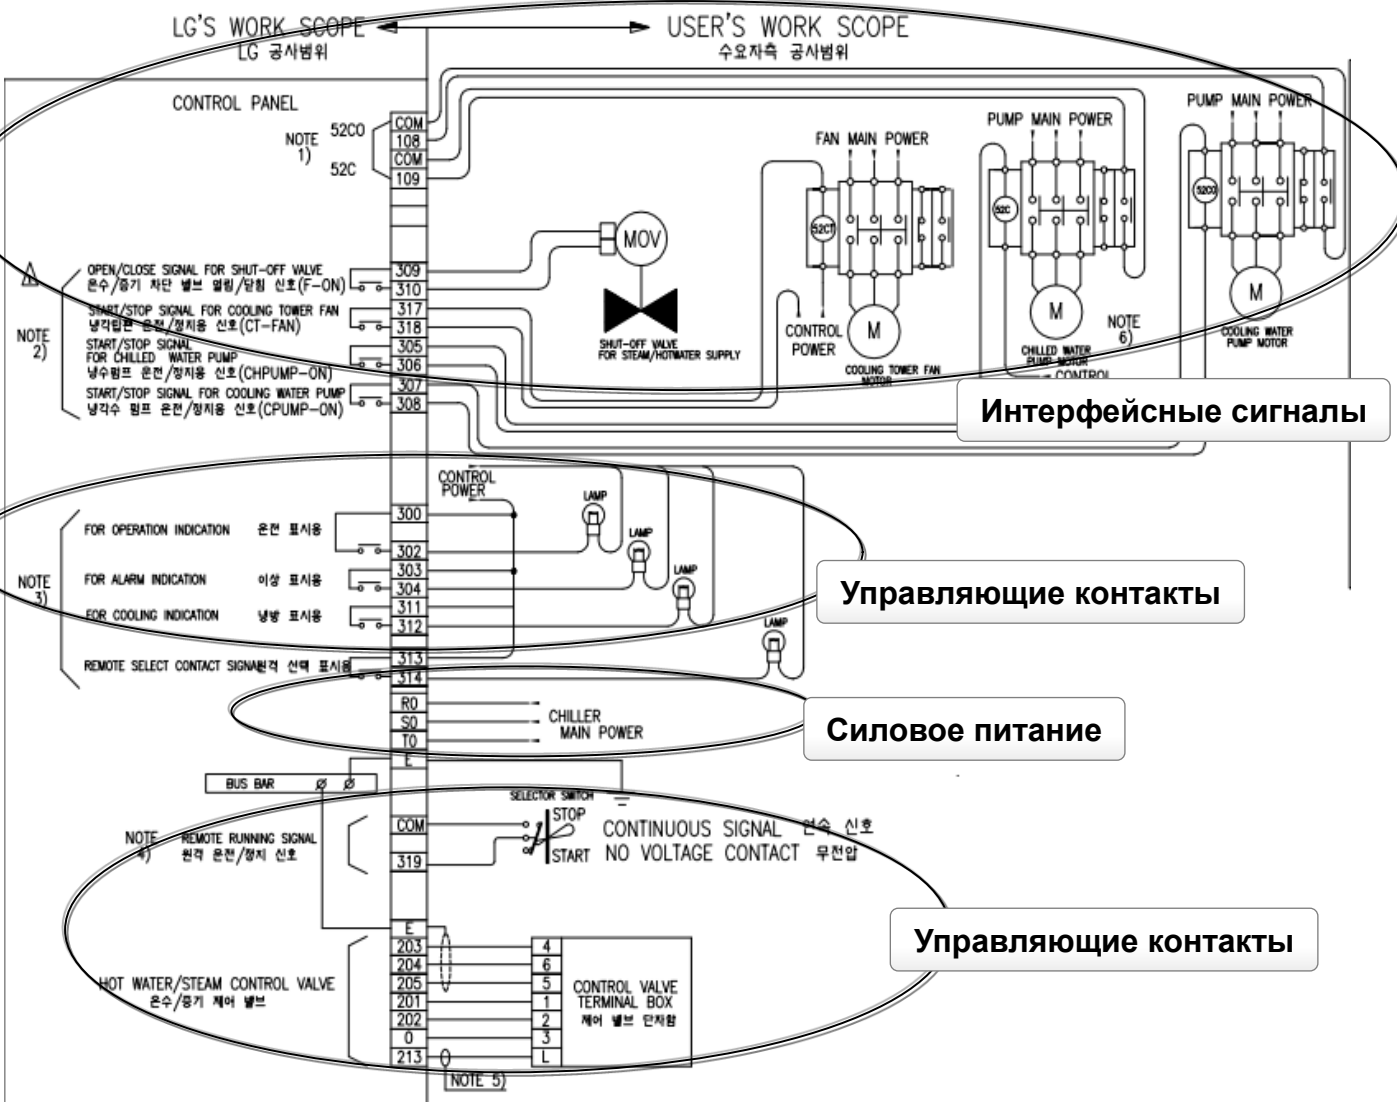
LG'S WORK SCOPE
LG 공사범위

USER'S WORK SCOPE
수요자측 공사범위

CONTROL PANEL

NOTE 1)
52CO
52C

COM
108
COM
109

FAN MAIN POWER
PUMP MAIN POWER
PUMP MAIN POWER

52CT
52C
52CO

MOV

SHUT-OFF VALVE FOR STEAM/HOTWATER SUPPLY

CONTROL POWER

M
COOLING TOWER FAN MOTOR

M
CHILLED WATER PUMP MOTOR

NOTE 6)

M
COOLING WATER PUMP MOTOR

CONTROL

NOTE 2)

OPEN/CLOSE SIGNAL FOR SHUT-OFF VALVE
온수/증기 차단 밸브 열림/닫힘 신호(F-ON)
309
310

START/STOP SIGNAL FOR COOLING TOWER FAN
냉각탑팬 운전/정지용 신호(CT-FAN)
317
318

START/STOP SIGNAL FOR CHILLED WATER PUMP
냉수펌프 운전/정지용 신호(CHPUMP-ON)
305
306

START/STOP SIGNAL FOR COOLING WATER PUMP
냉각수 펌프 운전/정지용 신호(CPUMP-ON)
307
308

Интерфейсные сигналы

CONTROL POWER

LAMP
LAMP
LAMP
LAMP

NOTE 3)

FOR OPERATION INDICATION 운전 표시용
300
302

FOR ALARM INDICATION 이상 표시용
303
304

FOR COOLING INDICATION 냉방 표시용
311
312

REMOTE SELECT CONTACT SIGNAL원격 선택 표시용
313
314

Управляющие контакты

R0
S0
T0

CHILLER MAIN POWER

Силовое питание

E

BUS BAR ø ø

SELECTOR SWITCH

NOTE 4)
REMOTE RUNNING SIGNAL
원격 운전/정지 신호

COM
319

STOP
START

CONTINUOUS SIGNAL 연속 신호
NO VOLTAGE CONTACT 무전압

E
203
204
205
201
202
0
213

HOT WATER/STEAM CONTROL VALVE
온수/증기 제어 밸브

4
6
5
1
2
3
L

CONTROL VALVE TERMINAL BOX
제어 밸브 단자함

Управляющие контакты

NOTE 5)